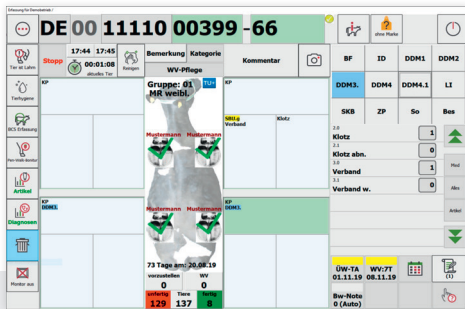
Erfassung für Demobetrieb /

DE 00 11110 00399 -66

ohne Marke

Tier ist Lahm

Stopp

17:44 17:45

00:01:08

aktuelles Tier

Reinigen

Bemerkung Kategorie

Kommentar

WV-Pflege

Tierhygiene

Gruppe: 01 MR weibl.

TU+

BCS Erfassung

KP

KP

SB/Lg Verband

Klotz

Pen-Walk-Monitor

Artikel

Mustermann Mustermann

KP DDM3.

KP DDM3.

Diagnosen

Mustermann Mustermann

Monitor aus

73 Tage am: 20.08.19

vorzustellen WV

0 0

unfertig Tiere fertig

129 137 8

BF ID DDM1 DDM2

DDM3. DDM4 DDM4.1 LI

SKB ZP So Bes

2.0 Klotz 1

2.1 Klotz abn. 0

3.0 Verband 1

3.1 Verband w. 0

Med

Alles

Artikel

ÜW-TA 01.11.19

WV:7T 08.11.19

Bw-Note 0 (Auto)